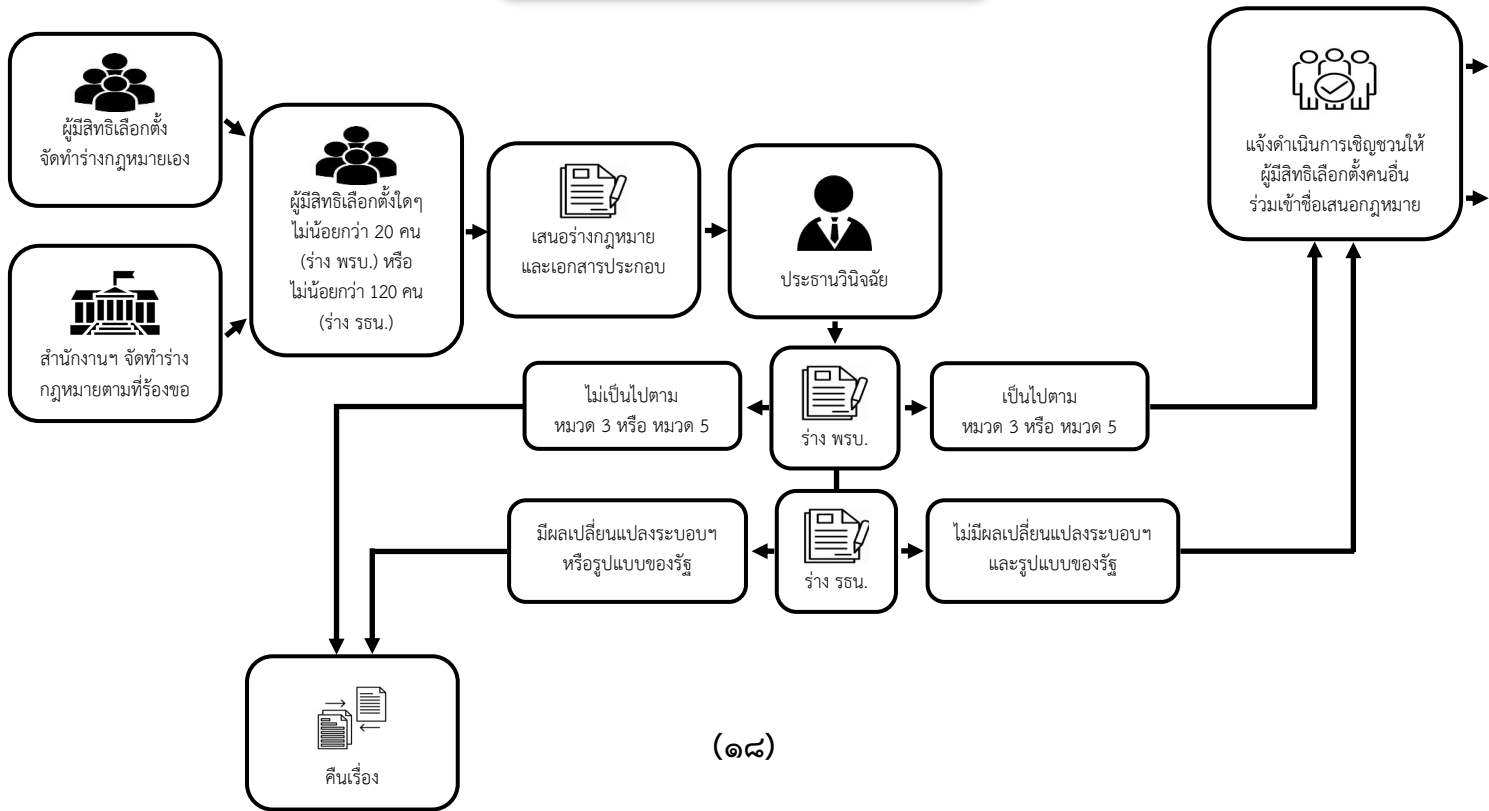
ผู้มีสิทธิเลือกตั้ง จัดทำร่างกฎหมายเอง

สำนักงานฯ จัดทำร่าง กฎหมายตามที่ร้องขอ

ผู้มีสิทธิเลือกตั้งใดๆ ไม่น้อยกว่า 20 คน (ร่าง พรบ.) หรือ ไม่น้อยกว่า 120 คน (ร่าง รธน.)

เสนอร่างกฎหมาย และเอกสารประกอบ

ประธานวินิจฉัย

แจ้งดำเนินการเชิญชวนให้ ผู้มีสิทธิเลือกตั้งคนอื่น ร่วมเข้าชื่อเสนอกฎหมาย

ไม่เป็นไปตาม หมวด 3 หรือ หมวด 5

ร่าง พรบ.

เป็นไปตาม หมวด 3 หรือ หมวด 5

มีผลเปลี่ยนแปลงระบอบฯ หรือรูปแบบของรัฐ

ร่าง รธน.

ไม่มีผลเปลี่ยนแปลงระบอบฯ และรูปแบบของรัฐ

คืนเรื่อง

(๑๘)